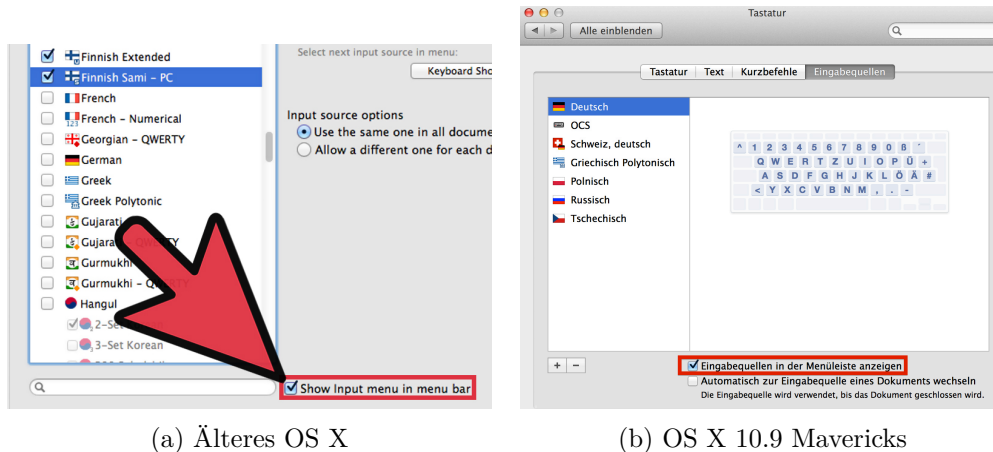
Finnish Extended
Finnish Sami – PC
French
French – Numerical
Georgian – QWERTY
German
Greek
Greek Polytonic
Gujarati
Gujarati – QWERTY
Gurmukhi
Gurmukhi – QWERTY
Hangul
2-Set Korean
3-Set Korean
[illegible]

Select next input source in menu:
Keyboard Sho

Input source options
Use the same one in all docume
Allow a different one for each d

Show Input menu in menu bar

(a) Älteres OS X

Tastatur
Alle einblenden
Tastatur Text Kurzbefehle Eingabequellen

Deutsch
OCS
Schweiz, deutsch
Griechisch Polytonisch
Polnisch
Russisch
Tschechisch

^ 1 2 3 4 5 6 7 8 9 0 ß ´
Q W E R T Z U I O P Ü +
A S D F G H J K L Ö Ä #
< Y X C V B N M , . -

+ –
Eingabequellen in der Menüleiste anzeigen
Automatisch zur Eingabequelle eines Dokuments wechseln
Die Eingabequelle wird verwendet, bis das Dokument geschlossen wird.

(b) OS X 10.9 Mavericks